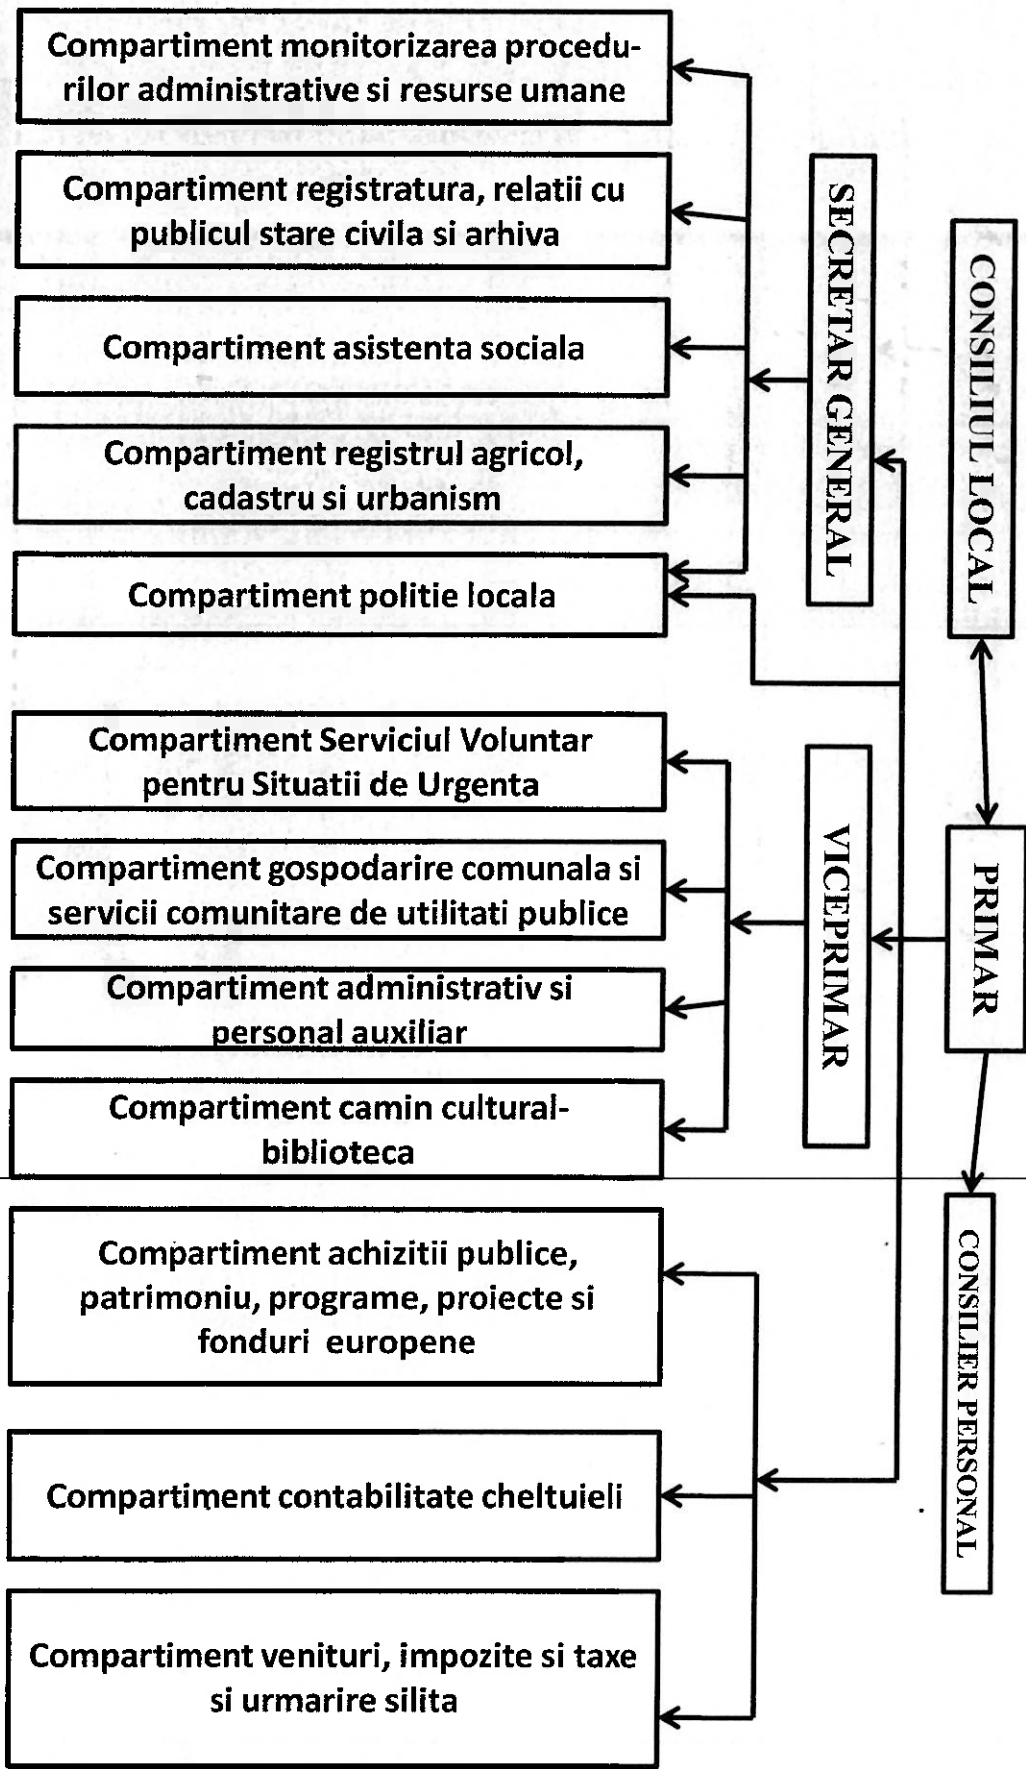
Compartiment monitorizarea procedurilor administrative si resurse umane

Compartiment registratura, relatii cu publicul stare civila si arhiva

Compartiment asistenta sociala

Compartiment registrul agricol, cadastru si urbanism

Compartiment politie locala

SECRETAR GENERAL

CONSILIUL LOCAL

Compartiment Serviciul Voluntar pentru Situatii de Urgenta

Compartiment gospodarire comunala si servicii comunitare de utilitati publice

Compartiment administrativ si personal auxiliar

Compartiment camin cultural-biblioteca

VICEPRIMAR

PRIMAR

Compartiment achizitii publice, patrimoniu, programe, proiecte si fonduri europene

Compartiment contabilitate cheltuieli

Compartiment venituri, impozite si taxe si urmarire silita

CONSILIER PERSONAL